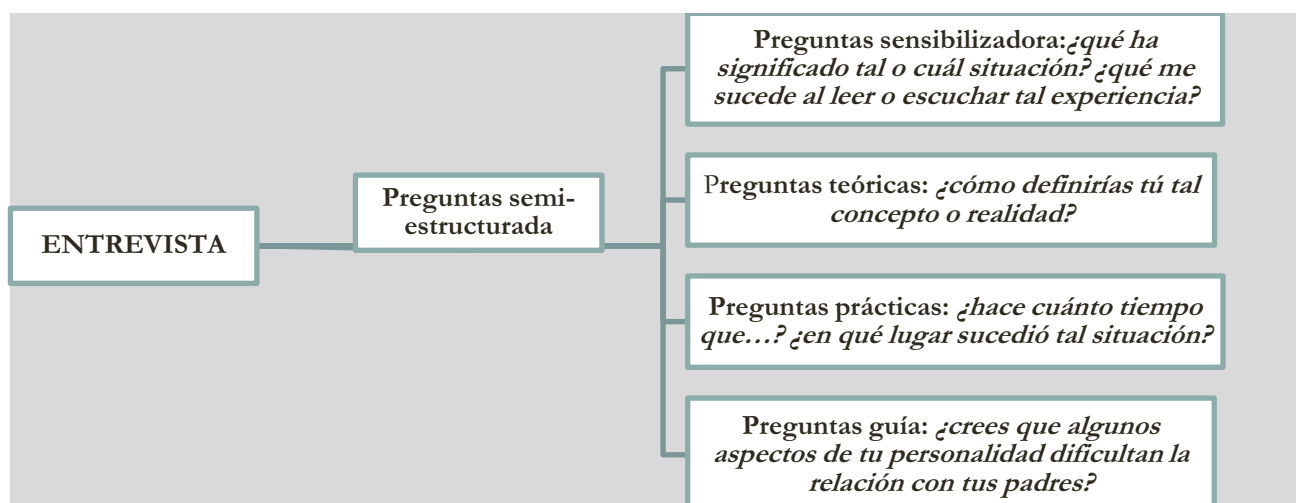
ENTREVISTA

Preguntas semi-estructurada

Preguntas sensibilizadora:¿qué ha significado tal o cuál situación? ¿qué me sucede al leer o escuchar tal experiencia?

Preguntas teóricas: ¿cómo definirías tú tal concepto o realidad?

Preguntas prácticas: ¿hace cuánto tiempo que…? ¿en qué lugar sucedió tal situación?

Preguntas guía: ¿crees que algunos aspectos de tu personalidad dificultan la relación con tus padres?